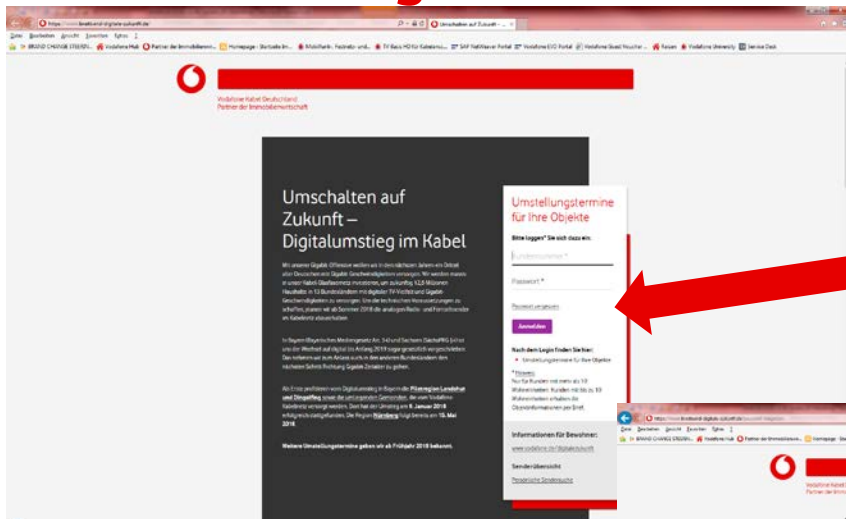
Umschalten auf Zukunft - ...

Datei Bearbeiten Ansicht Favoriten Extras ?

BRAND CHANGE STEERI... Vodafone Hub Partner der Immobilienw... Homepage - Startseite Im... Mobilfunk: Festnetz- und... TV Basis HD für Kabelanschl... SAP NetWeaver Portal Vodafone EVO Portal Vodafone Based Voucher ... Reisen Vodafone University Service Desk

Vodafone Kabel Deutschland
Partner der Immobilienwirtschaft

Umschalten auf Zukunft – Digitalumstieg im Kabel

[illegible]

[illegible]

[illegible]

Weitere Umstellungstermine geben wir ab Frühjahr 2018 bekannt.

Umstellungstermine für Ihre Objekte

Bitte loggen* Sie sich dazu ein.

Kundennummer *

Passwort *

Passwort vergessen

Anmelden

Nach dem Login finden Sie hier:

Umstellungstermine für Ihre Objekte

*Hinweis:
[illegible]

Informationen für Bewohner:

www.vodafone.de/digitalzukunft

Senderübersicht

Persönliche Senderliste

Datei Bearbeiten Ansicht Favoriten Extras ?

BRAND CHANGE STEERI... Vodafone Hub Partner der Immobilienw... Homepage - Sta

Vodafone Kabel
Partner der Imm